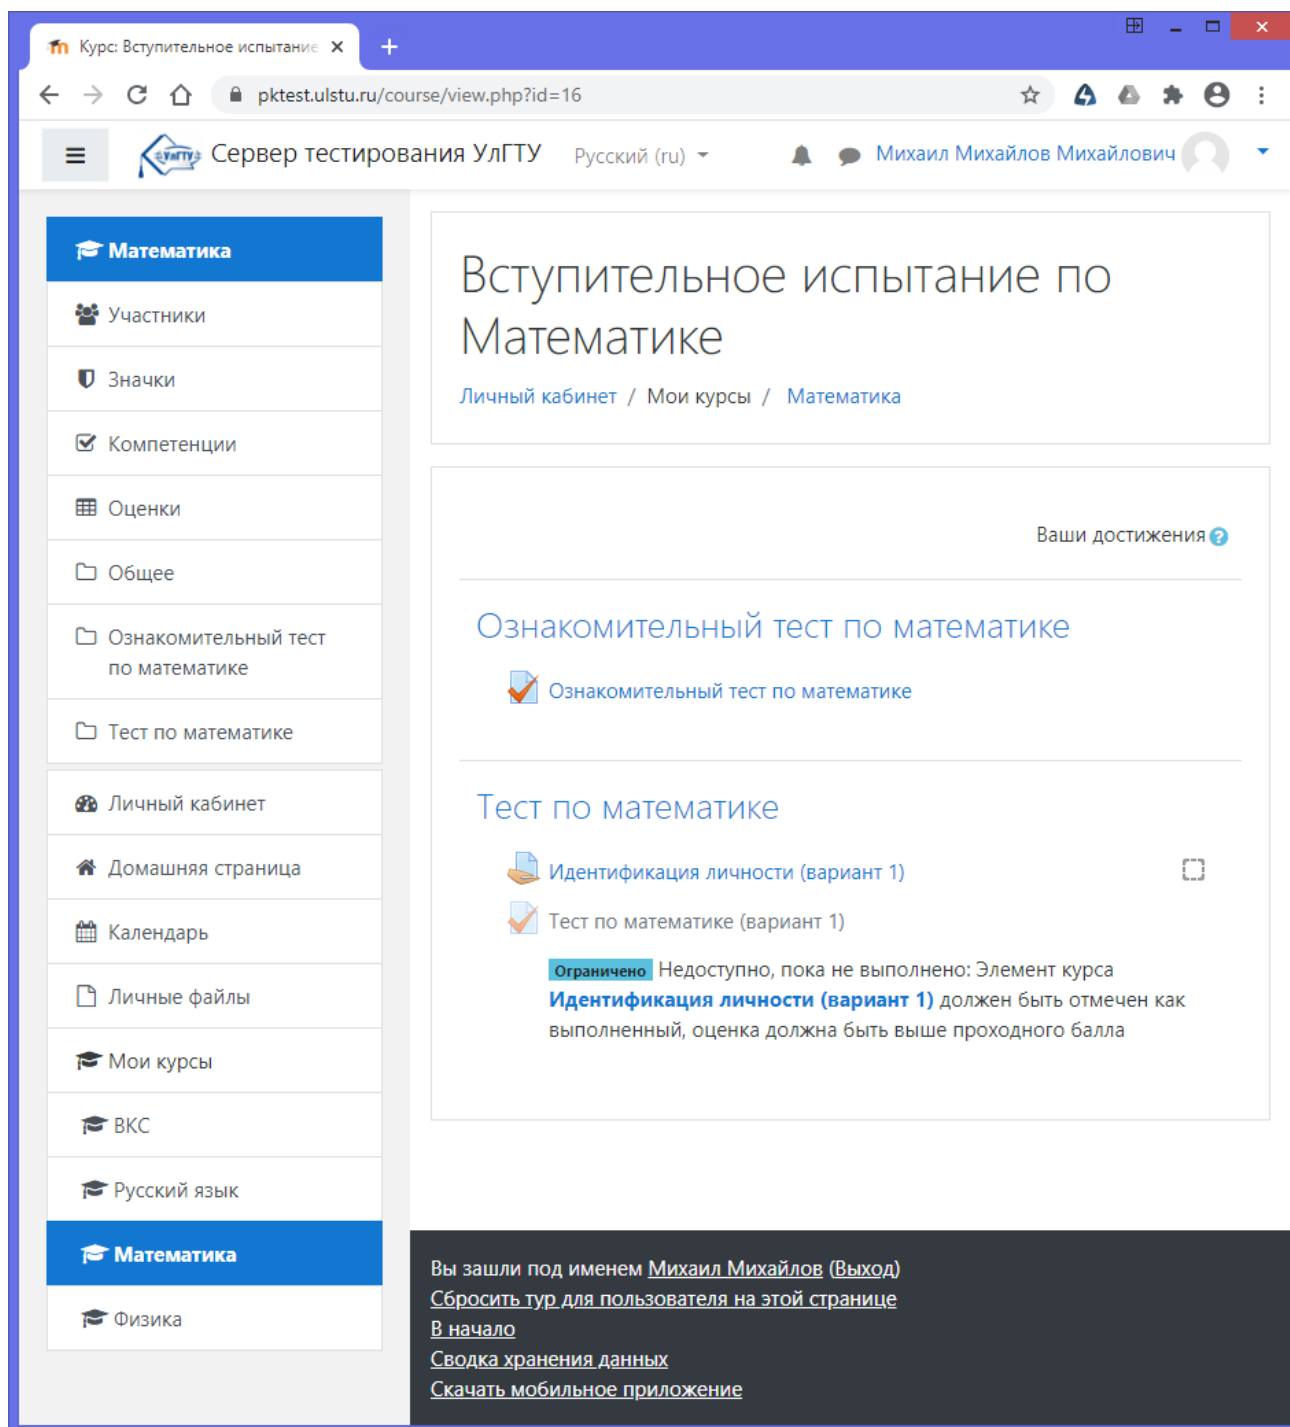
Курс: Вступительное испытание ×
+
pktest.ulstu.ru/course/view.php?id=16

Сервер тестирования УлГТУ
Русский (ru)
Михаил Михайлов Михайлович

Математика
Участники
Значки
Компетенции
Оценки
Общее
Ознакомительный тест по математике
Тест по математике
Личный кабинет
Домашняя страница
Календарь
Личные файлы
Мои курсы
ВКС
Русский язык
Математика
Физика

Вступительное испытание по Математике

Личный кабинет / Мои курсы / Математика

Ваши достижения

Ознакомительный тест по математике

Ознакомительный тест по математике

Тест по математике

Идентификация личности (вариант 1)

Тест по математике (вариант 1)

Ограничено Недоступно, пока не выполнено: Элемент курса **Идентификация личности (вариант 1)** должен быть отмечен как выполненный, оценка должна быть выше проходного балла

Вы зашли под именем Михаил Михайлов (Выход)
Сбросить тур для пользователя на этой странице
В начало
Сводка хранения данных
Скачать мобильное приложение